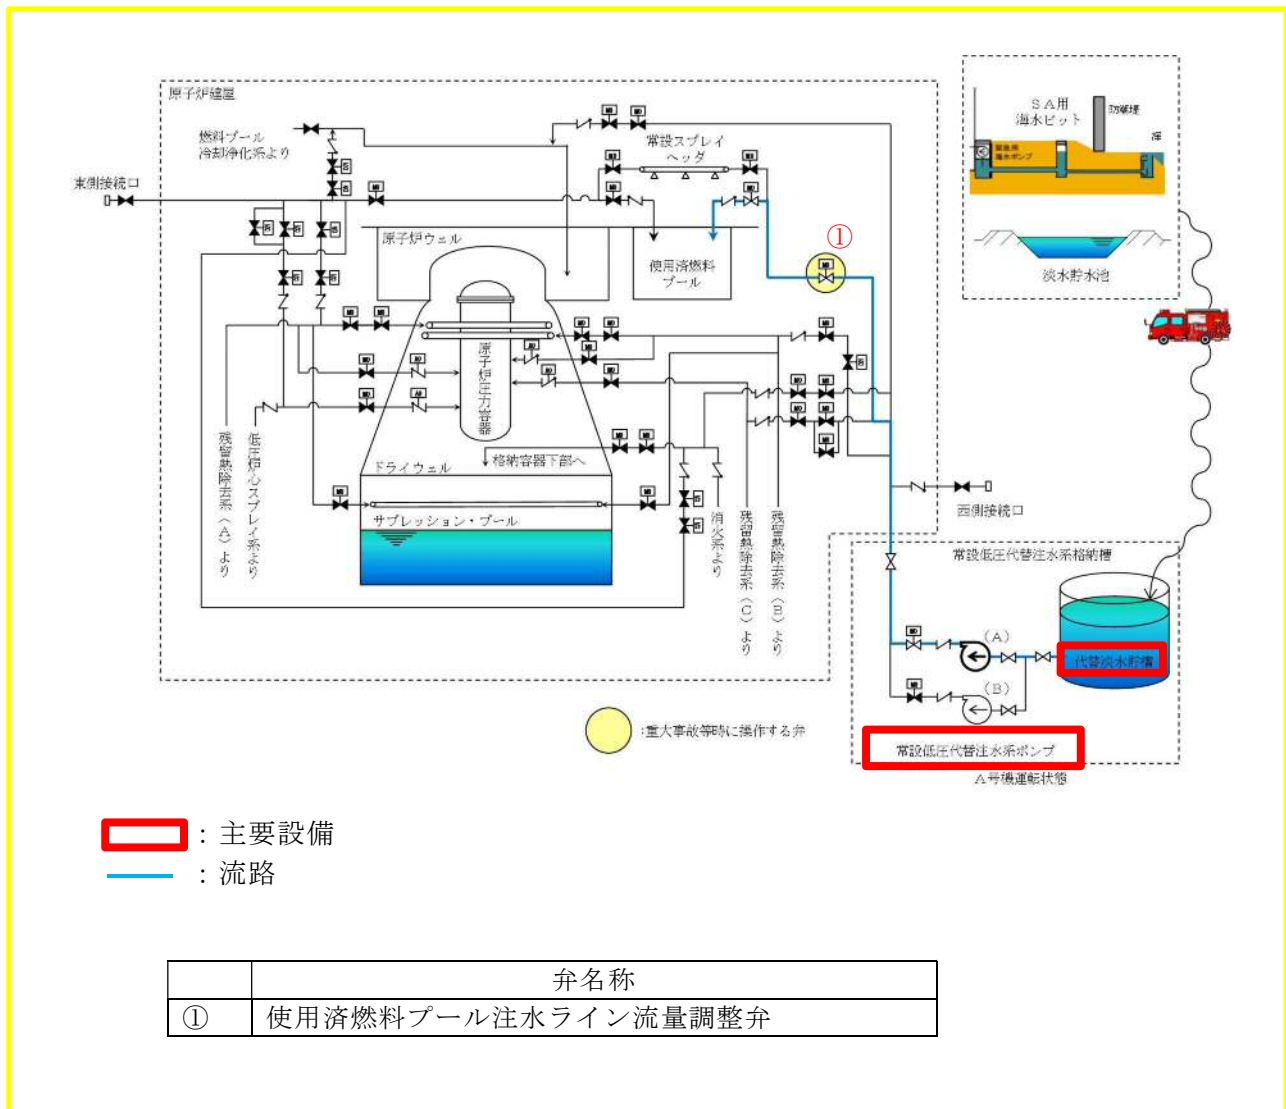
原子炉建屋

燃料プール冷却浄化系より

東側接続口

常設スプレイヘッダ

原子炉ウェル

使用済燃料プール

①

原子炉圧力容器

ドライウェル

格納容器下部へ

サプレッション・プール

残留熱除去系（A）より

低圧炉心スプレイ系より

消火系より

残留熱除去系（C）より

残留熱除去系（B）より

西側接続口

SA用海水ピット

防潮堤

緊急用海水ポンプ

淡水貯水池

常設低圧代替注水系格納槽

(A)

(B)

代替淡水貯槽

常設低圧代替注水系ポンプ

A号機運転状態

:重大事故等時に操作する弁

: 主要設備
: 流路

| | 弁名称 |
|---|---|
| ① | 使用済燃料プール注水ライン流量調整弁 |